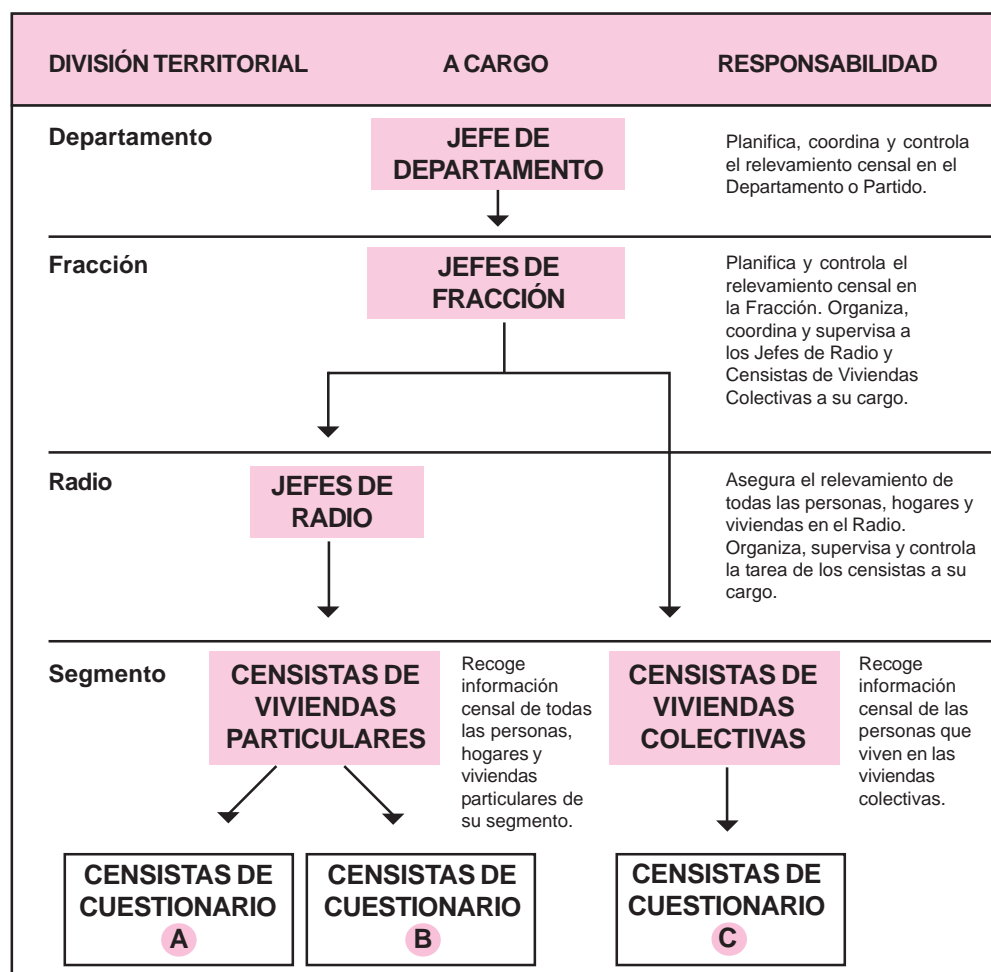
DIVISIÓN TERRITORIAL | A CARGO | RESPONSABILIDAD

Departamento

JEFE DE DEPARTAMENTO

Planifica, coordina y controla el relevamiento censal en el Departamento o Partido.

Fracción

JEFES DE FRACCIÓN

Planifica y controla el relevamiento censal en la Fracción. Organiza, coordina y supervisa a los Jefes de Radio y Censistas de Viviendas Colectivas a su cargo.

Radio

JEFES DE RADIO

Asegura el relevamiento de todas las personas, hogares y viviendas en el Radio. Organiza, supervisa y controla la tarea de los censistas a su cargo.

Segmento

CENSISTAS DE VIVIENDAS PARTICULARES

Recoge información censal de todas las personas, hogares y viviendas particulares de su segmento.

CENSISTAS DE VIVIENDAS COLECTIVAS

Recoge información censal de las personas que viven en las viviendas colectivas.

CENSISTAS DE CUESTIONARIO A

CENSISTAS DE CUESTIONARIO B

CENSISTAS DE CUESTIONARIO C